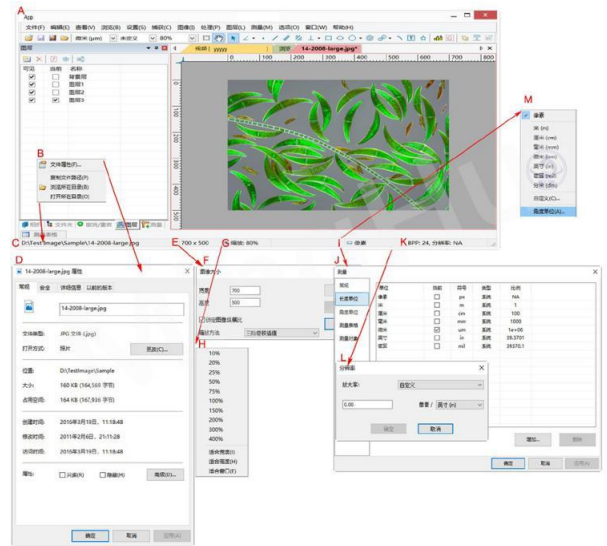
A
App
文件(F) 编辑(E) 查看(V) 设置(S) 捕获(C) 图像(I) 处理(P) 图层(L) 测量(M) 选项(O) 窗口(W) 帮助(H)
像素 (µm) 未定义 80%
图层
可见 当前 名称
背景层
图层1
图层2
图层3
绘图 | yyyy
测量 | 14-2008-large.jpg*
0 100 200 300 400 500 600 700 800
100
200
300
400
500
B
文件属性(F)...
复制文件路径(P)
浏览所在目录(B)
打开所在目录(O)
C D:\Test\Image\Sample\14-2008-large.jpg
E 700 x 500
F
G 缩放: 80%
像素
K BPP: 24, 分辨率: NA
M
像素
米 (m)
厘米 (cm)
毫米 (mm)
微米 (µm)
英寸 (in)
密耳 (mil)
毫英寸 (thou)
自定义(C)...
度量单位(A)...
D
14-2008-large.jpg 属性
常规 安全 详细信息 以前的版本
14-2008-large.jpg
文件类型: JPG 文件 (.jpg)
打开方式: 照片 更改(C)...
位置: D:\Test\Image\Sample
大小: 160 KB (164,569 字节)
占用空间: 164 KB (167,936 字节)
创建时间: 2016年3月19日, 11:18:48
修改时间: 2011年2月6日, 21:11:28
访问时间: 2016年3月19日, 11:18:48
属性: 只读(R) 隐藏(H) 高级(D)...
确定 取消 应用(A)
图像大小
宽度 700
高度 500
保持图像纵横比
插值方法 三次卷积插值
H
10%
20%
25%
50%
75%
100%
150%
200%
300%
400%
适合宽度(W)
适合高度(H)
适合窗口(F)
J
测量
常规
长度单位
角度单位
测量数量
测量颜色
测量标签
单位 当前 符号 类型 比例
像素 px 系统 NA
米 m 系统 1
厘米 cm 系统 100
毫米 mm 系统 1000
微米 µm 系统 1e+06
英寸 in 系统 39.3701
密耳 mil 系统 39370.1
L
分辨率
放大率: 自定义
0.00 像素 / 英寸 (in)
确定 取消
增加... 删除
确定 取消 应用